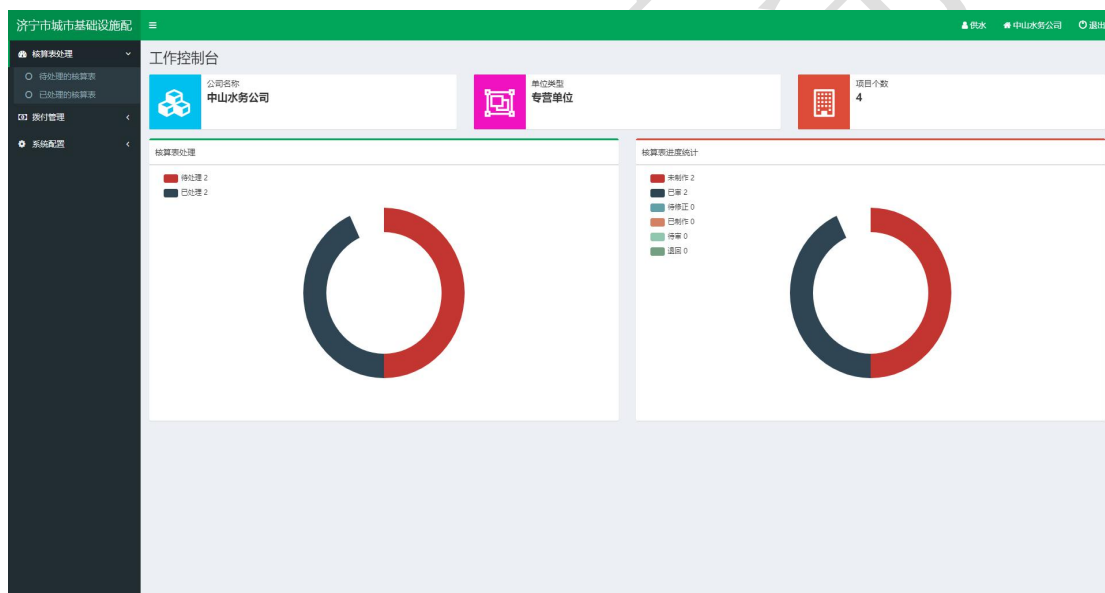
济宁市城市基础设施配 ≡

供水 中山水务公司 退出

核算表处理
待处理的核算表
已处理的核算表
拨付管理
系统配置

工作控制台

公司名称
中山水务公司

单位类型
专营单位

项目个数
4

核算表处理

待处理 2
已处理 2

核算表进度统计

未制作 2
已审 2
待修正 0
已制作 0
待审 0
退回 0